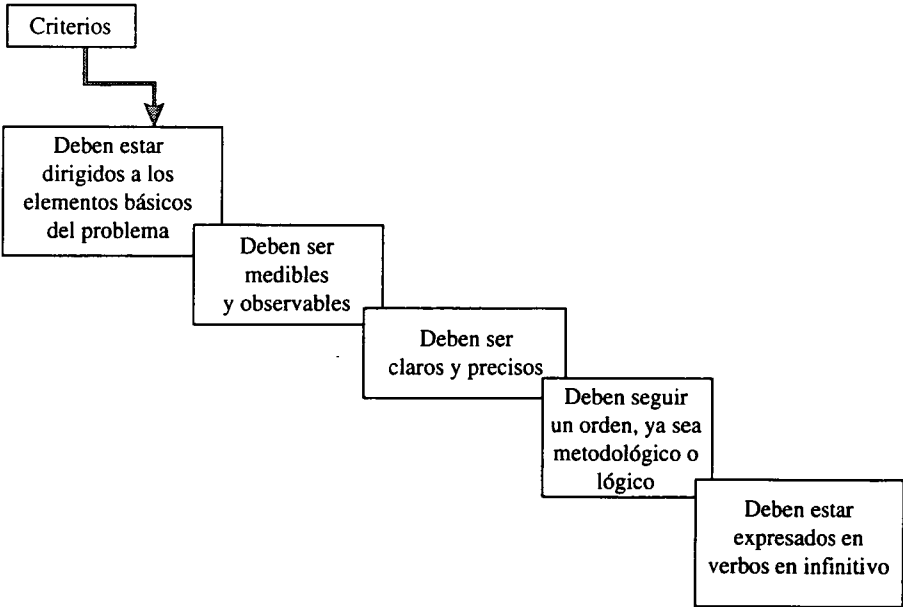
Criterios

Deben estar dirigidos a los elementos básicos del problema

Deben ser medibles y observables

Deben ser claros y precisos

Deben seguir un orden, ya sea metodológico o lógico

Deben estar expresados en verbos en infinitivo